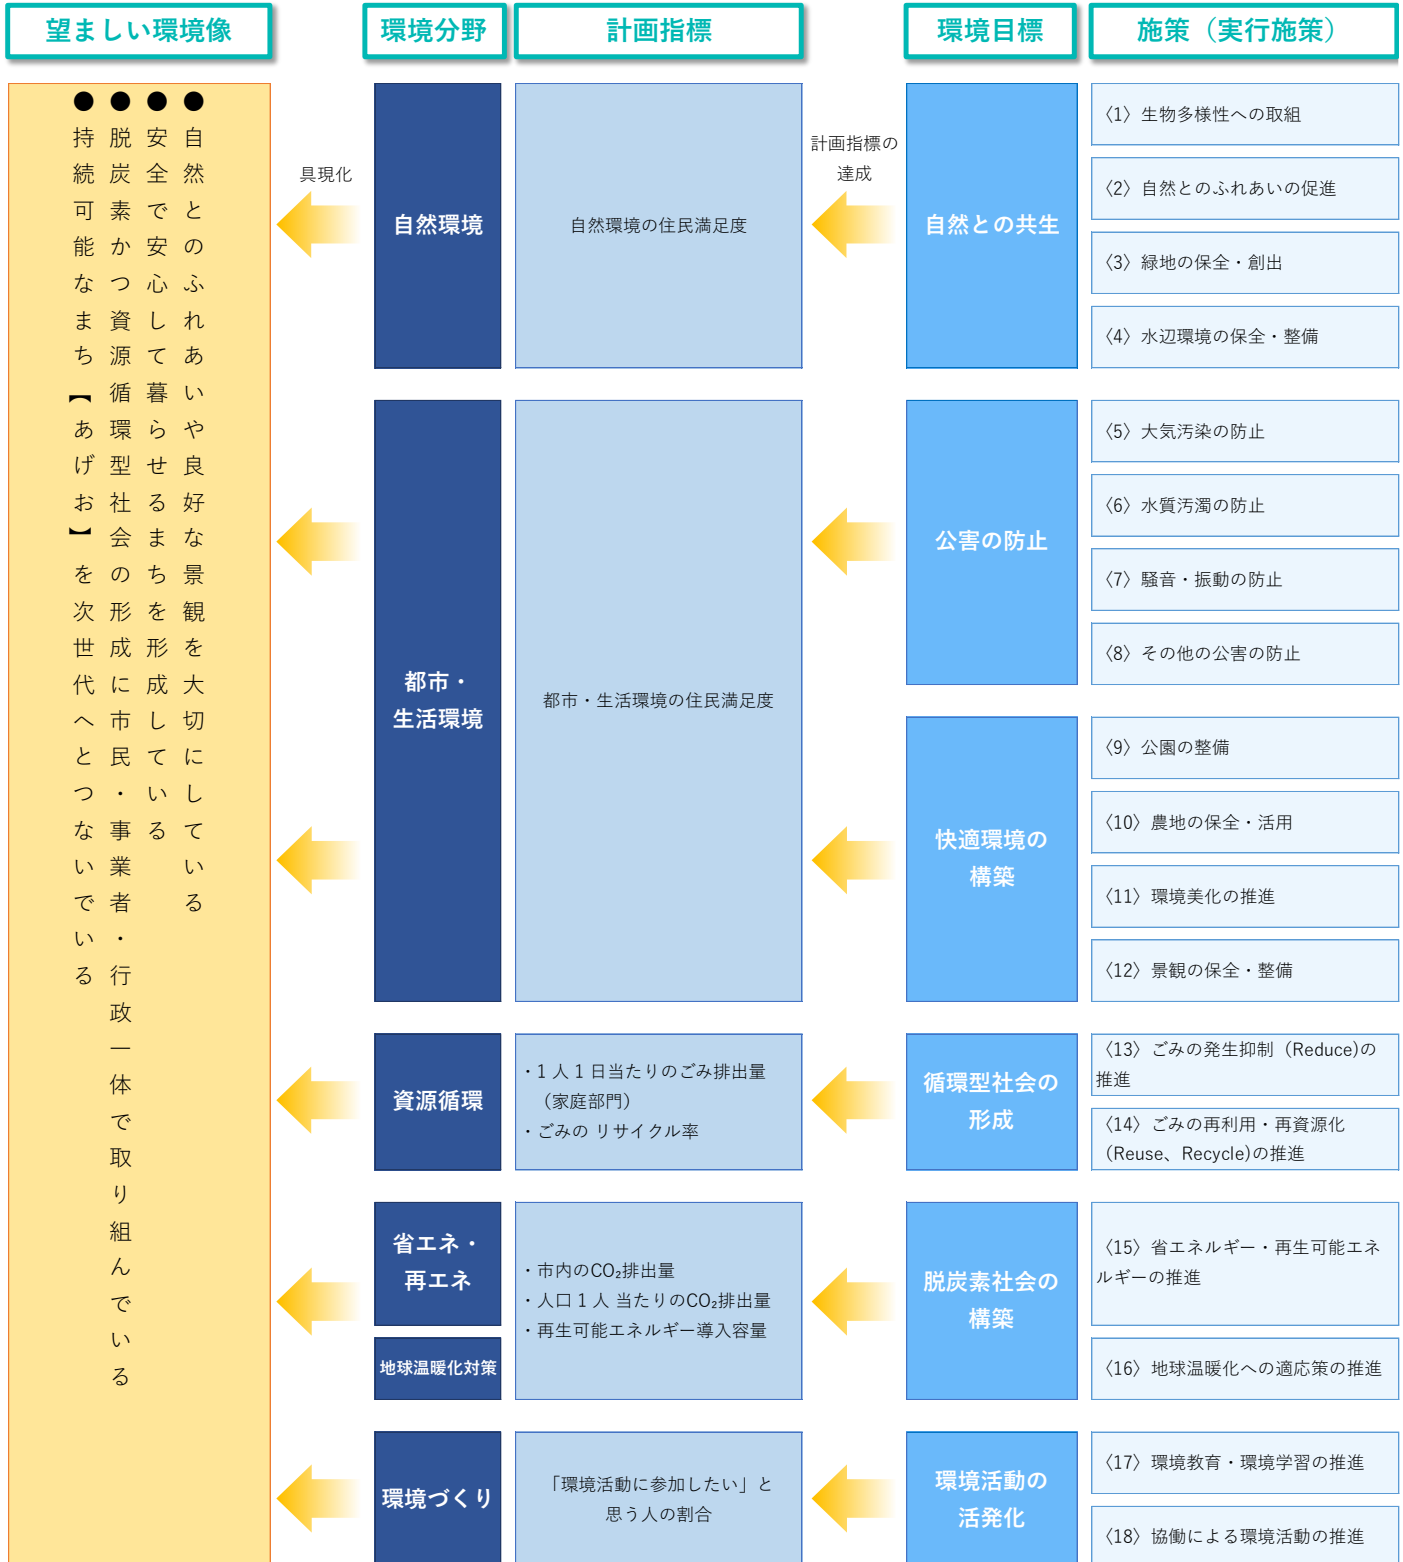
望ましい環境像

環境分野

計画指標

環境目標

施策（実行施策）

●自然とのふれあいや良好な景観を大切にしている

●安全で安心して暮らせるまちを形成している

●脱炭素かつ資源循環型社会の形成に市民・事業者・行政一体で取り組んでいる

●持続可能なまち【あげお】を次世代へとつないでいる

具現化

計画指標の達成

自然環境

自然環境の住民満足度

自然との共生

〈1〉生物多様性への取組

〈2〉自然とのふれあいの促進

〈3〉緑地の保全・創出

〈4〉水辺環境の保全・整備

都市・生活環境

都市・生活環境の住民満足度

公害の防止

〈5〉大気汚染の防止

〈6〉水質汚濁の防止

〈7〉騒音・振動の防止

〈8〉その他の公害の防止

快適環境の構築

〈9〉公園の整備

〈10〉農地の保全・活用

〈11〉環境美化の推進

〈12〉景観の保全・整備

資源循環

・1人1日当たりのごみ排出量（家庭部門）
・ごみの リサイクル率

循環型社会の形成

〈13〉ごみの発生抑制（Reduce)の推進

〈14〉ごみの再利用・再資源化（Reuse、Recycle)の推進

省エネ・再エネ

地球温暖化対策

・市内の$CO_2$排出量
・人口1人 当たりの$CO_2$排出量
・再生可能エネルギー導入容量

脱炭素社会の構築

〈15〉省エネルギー・再生可能エネルギーの推進

〈16〉地球温暖化への適応策の推進

環境づくり

「環境活動に参加したい」と思う人の割合

環境活動の活発化

〈17〉環境教育・環境学習の推進

〈18〉協働による環境活動の推進